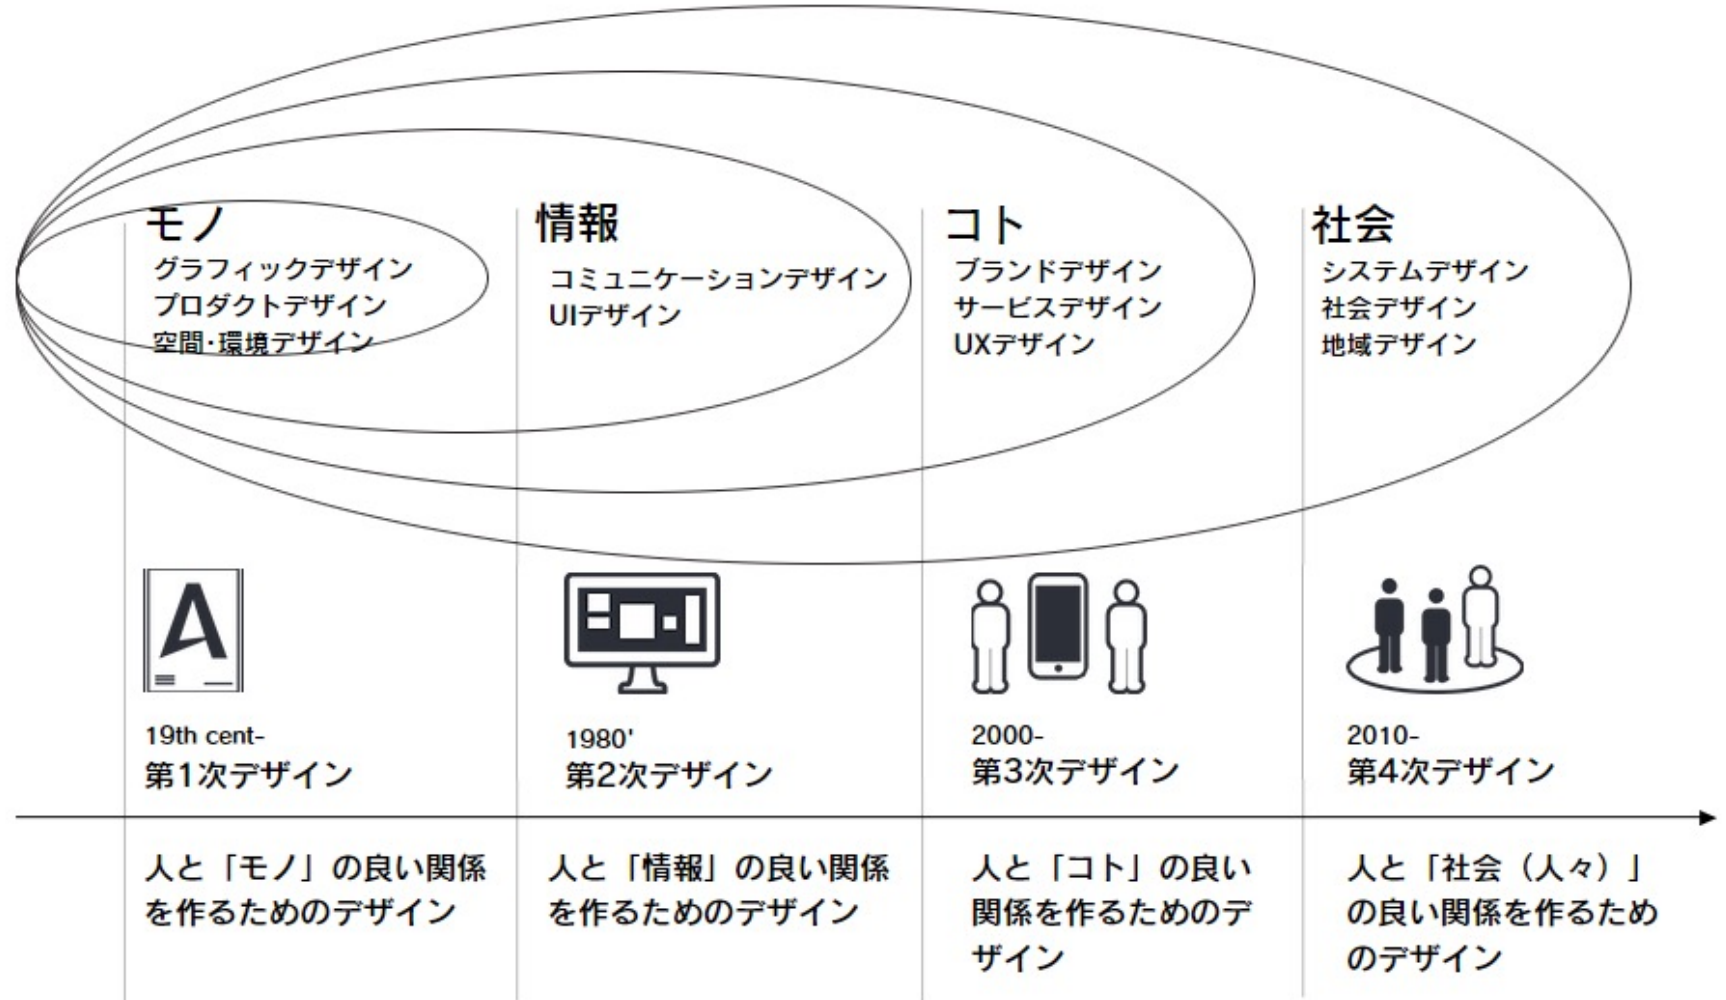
モノ
グラフィックデザイン
プロダクトデザイン
空間・環境デザイン

情報
コミュニケーションデザイン
UIデザイン

コト
ブランドデザイン
サービスデザイン
UXデザイン

社会
システムデザイン
社会デザイン
地域デザイン

A

19th cent-
第1次デザイン

1980'
第2次デザイン

2000-
第3次デザイン

2010-
第4次デザイン

人と「モノ」の良い関係を作るためのデザイン

人と「情報」の良い関係を作るためのデザイン

人と「コト」の良い関係を作るためのデザイン

人と「社会（人々）」の良い関係を作るためのデザイン